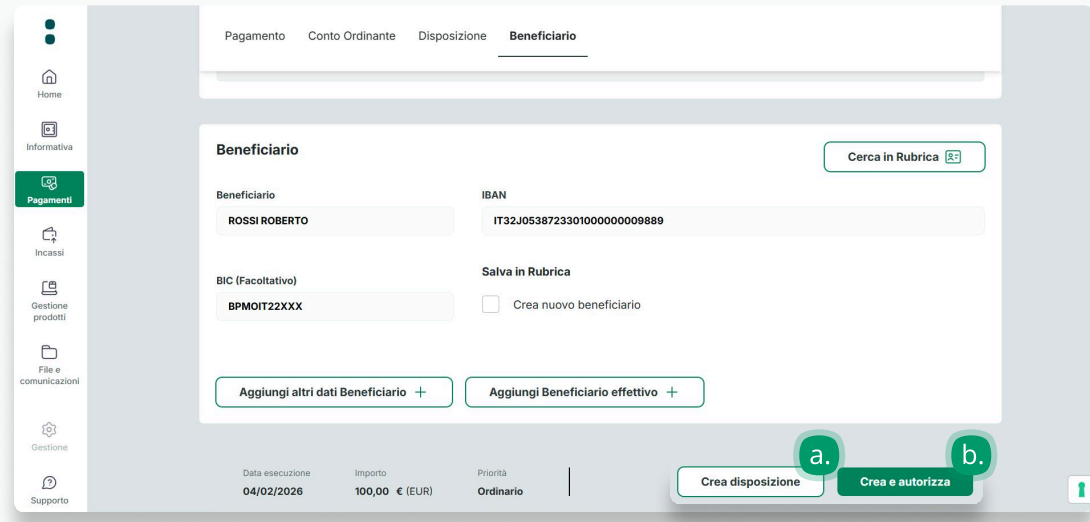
Home
Informativa
Pagamenti
Incassi
Gestione prodotti
File e comunicazioni
Gestione
Supporto

Pagamento Conto Ordinante Disposizione Beneficiario

Beneficiario

Cerca in Rubrica

Beneficiario
ROSSI ROBERTO

IBAN
IT32J0538723301000000009889

BIC (Facoltativo)
BPMOIT22XXX

Salva in Rubrica
Crea nuovo beneficiario

Aggiungi altri dati Beneficiario +
Aggiungi Beneficiario effettivo +

Data esecuzione
04/02/2026
Importo
100,00 € (EUR)
Priorità
Ordinario

a.
Crea disposizione
b.
Crea e autorizza